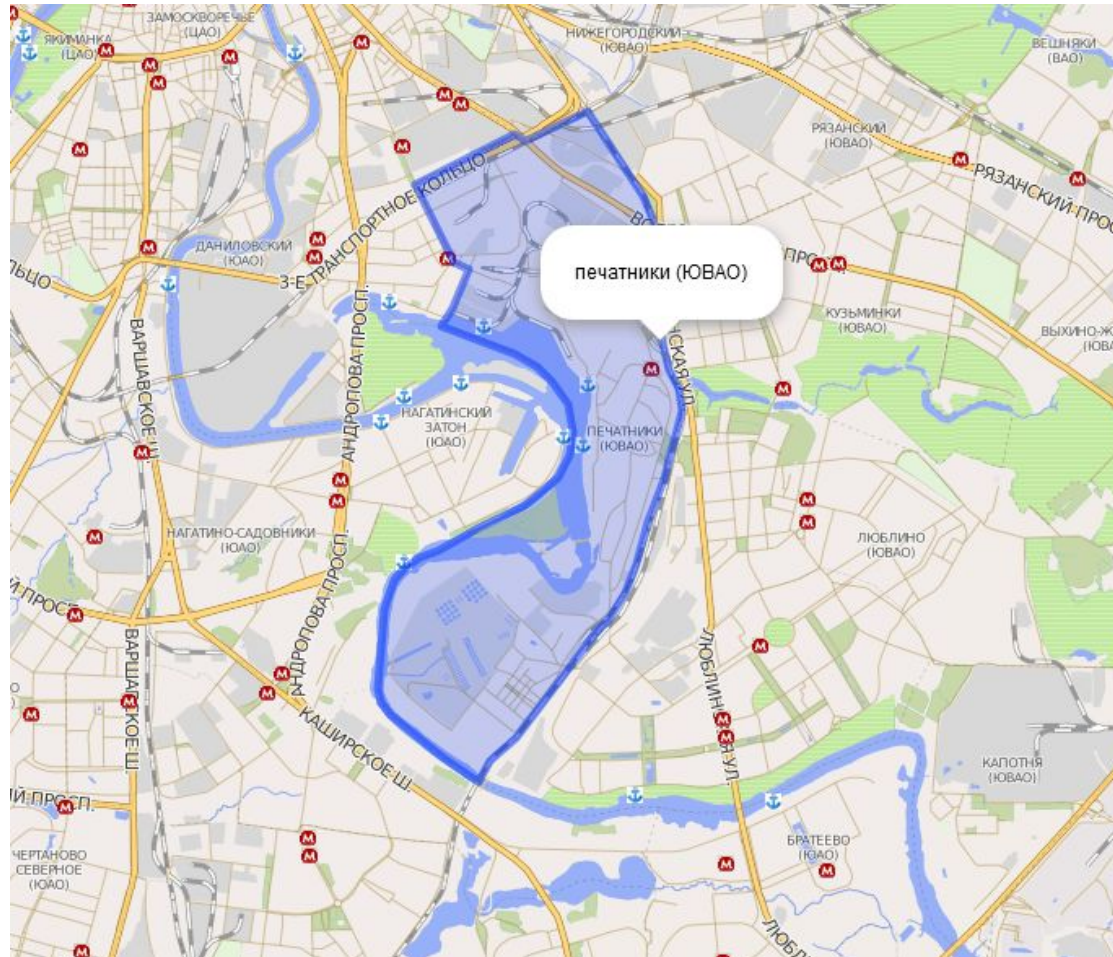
ЗАМОСКВОРЕЧЬЕ (ЦАО)
ЯКИМАНКА (ЦАО)
НИЖЕГОРОДСКИЙ (ЮВАО)
ВЕШНЯКИ (ВАО)
РЯЗАНСКИЙ (ЮВАО)
РЯЗАНСКИЙ ПРОС
3-Е ТРАНСПОРТНОЕ КОЛЬЦО
ВО
ДАНИЛОВСКИЙ (ЮВАО)
ЛЬЦО
3-Е ТРАНСПОРТНОЕ
ПРОС
печатники (ЮВАО)
КУЗЬМИНКИ (ЮВАО)
ВЫХИНО-Ж (ЮВА
ВАРШАВСКОЕ Ш.
АНДРОПОВА ПРОСП.
СКАЯ УЛ.
НАГАТИНСКИЙ ЗАТОН (ЮАО)
ПЕЧАТНИКИ (ЮВАО)
НАГАТИНО-САДОВНИКИ (ЮАО)
ЛЮБЛИНО (ЮВАО)
Й ПРОС
ВАРШАВСКОЕ Ш.
АНДРОПОВА ПРОСП.
ЛЮБЛИНСКАЯ УЛ.
КАШИРСКОЕ Ш.
КАПОТНЯ (ЮВАО)
ИЙ ПРОСП.
БРАТЕЕВО (ЮАО)
ЧЕРТАНОВО СЕВЕРНОЕ (ЮАО)
ЛЮБЛ